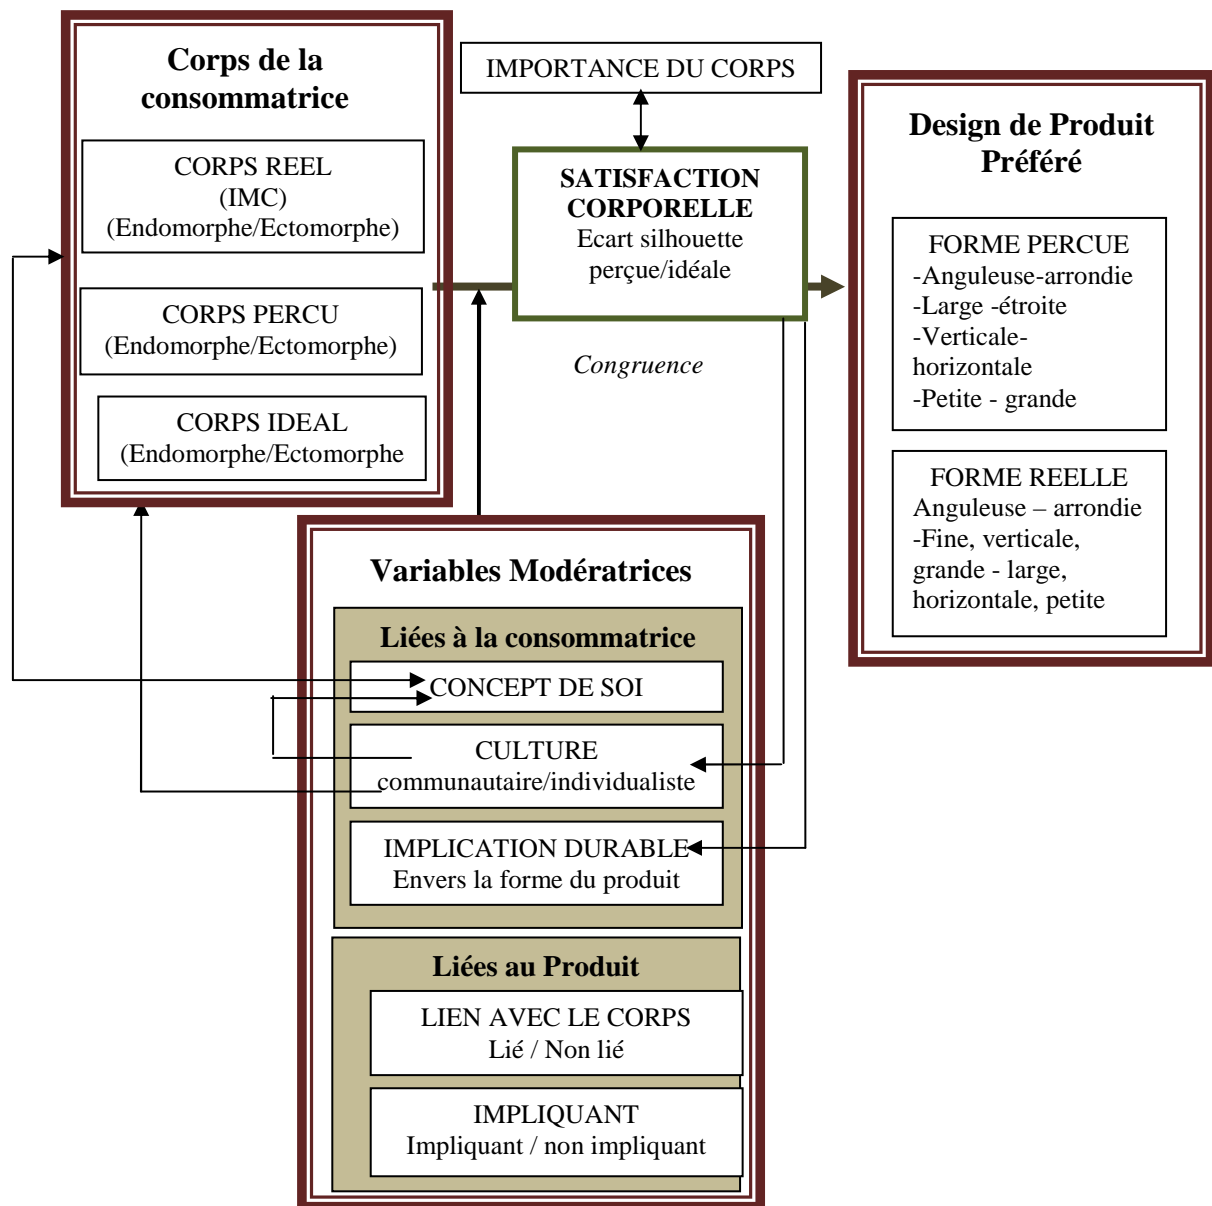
Corps de la consommatrice

CORPS REEL
(IMC)
(Endomorphe/Ectomorphe)

CORPS PERCU
(Endomorphe/Ectomorphe)

CORPS IDEAL
(Endomorphe/Ectomorphe

IMPORTANCE DU CORPS

SATISFACTION CORPORELLE
Ecart silhouette perçue/idéale

Congruence

Design de Produit Préféré

FORME PERCUE
-Anguleuse-arrondie
-Large -étroite
-Verticale-horizontale
-Petite - grande

FORME REELLE
Anguleuse – arrondie
-Fine, verticale, grande - large, horizontale, petite

Variables Modératrices

Liées à la consommatrice

CONCEPT DE SOI

CULTURE
communautaire/individualiste

IMPLICATION DURABLE
Envers la forme du produit

Liées au Produit

LIEN AVEC LE CORPS
Lié / Non lié

IMPLIQUANT
Impliquant / non impliquant